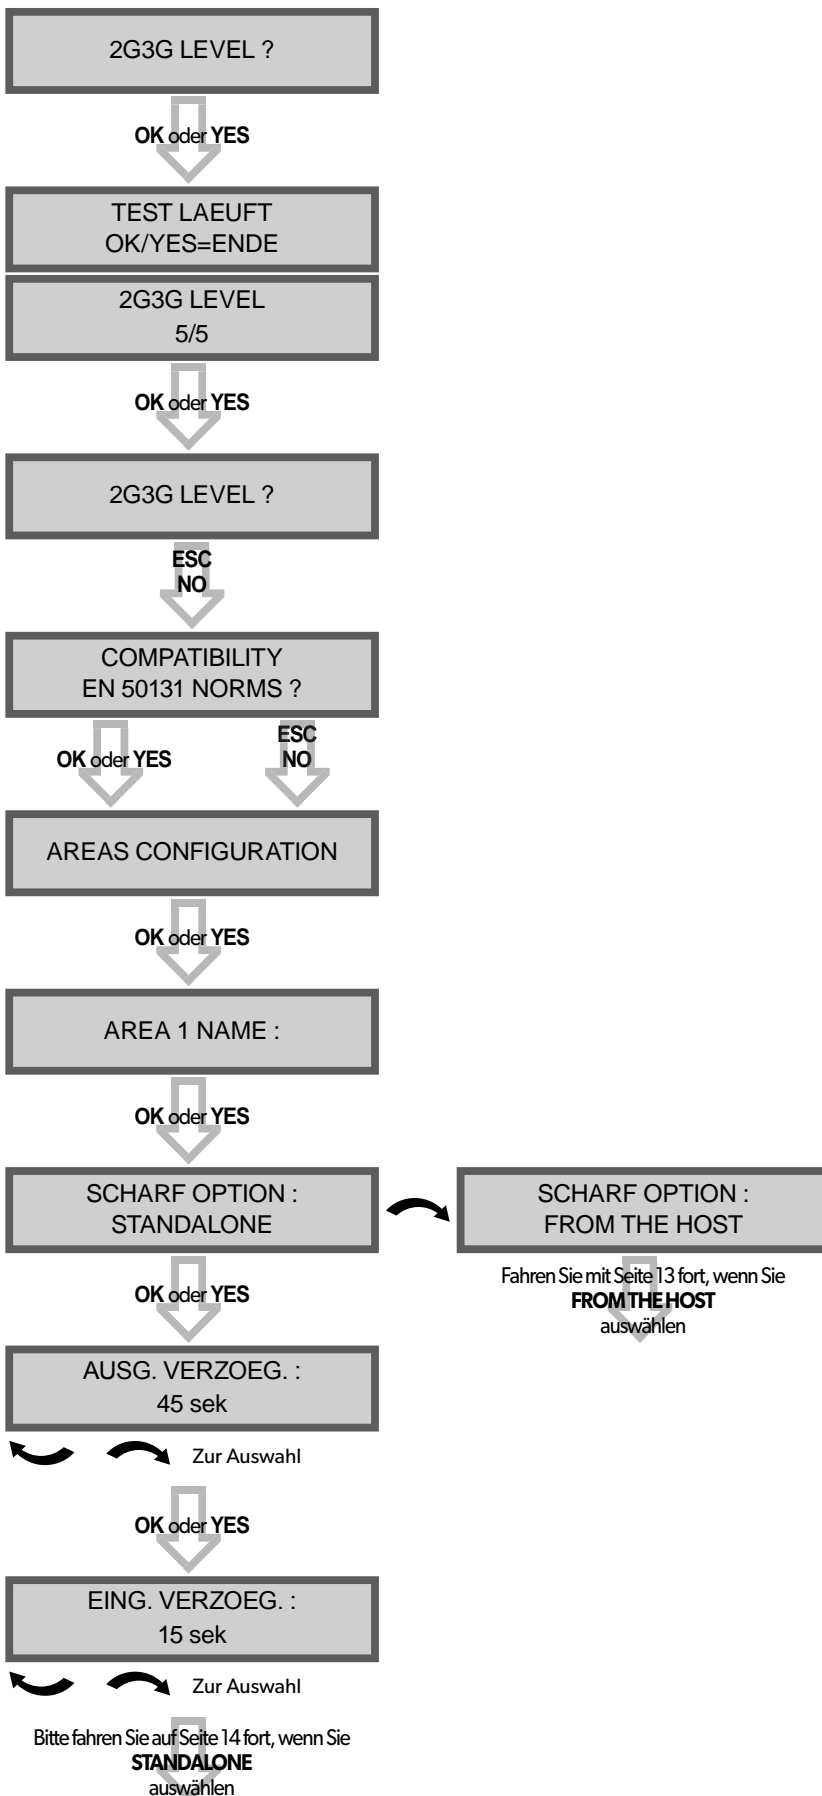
2G3G LEVEL ?

OK oder YES

TEST LAEUFT
OK/YES=ENDE

2G3G LEVEL
5/5

OK oder YES

2G3G LEVEL ?

ESC
NO

COMPATIBILITY
EN 50131 NORMS ?

OK oder YES

ESC
NO

AREAS CONFIGURATION

OK oder YES

AREA 1 NAME :

OK oder YES

SCHARF OPTION :
STANDALONE

SCHARF OPTION :
FROM THE HOST

Fahren Sie mit Seite 13 fort, wenn Sie FROM THE HOST auswählen

OK oder YES

AUSG. VERZOEG. :
45 sek

Zur Auswahl

OK oder YES

EING. VERZOEG. :
15 sek

Zur Auswahl

Bitte fahren Sie auf Seite 14 fort, wenn Sie STANDALONE auswählen